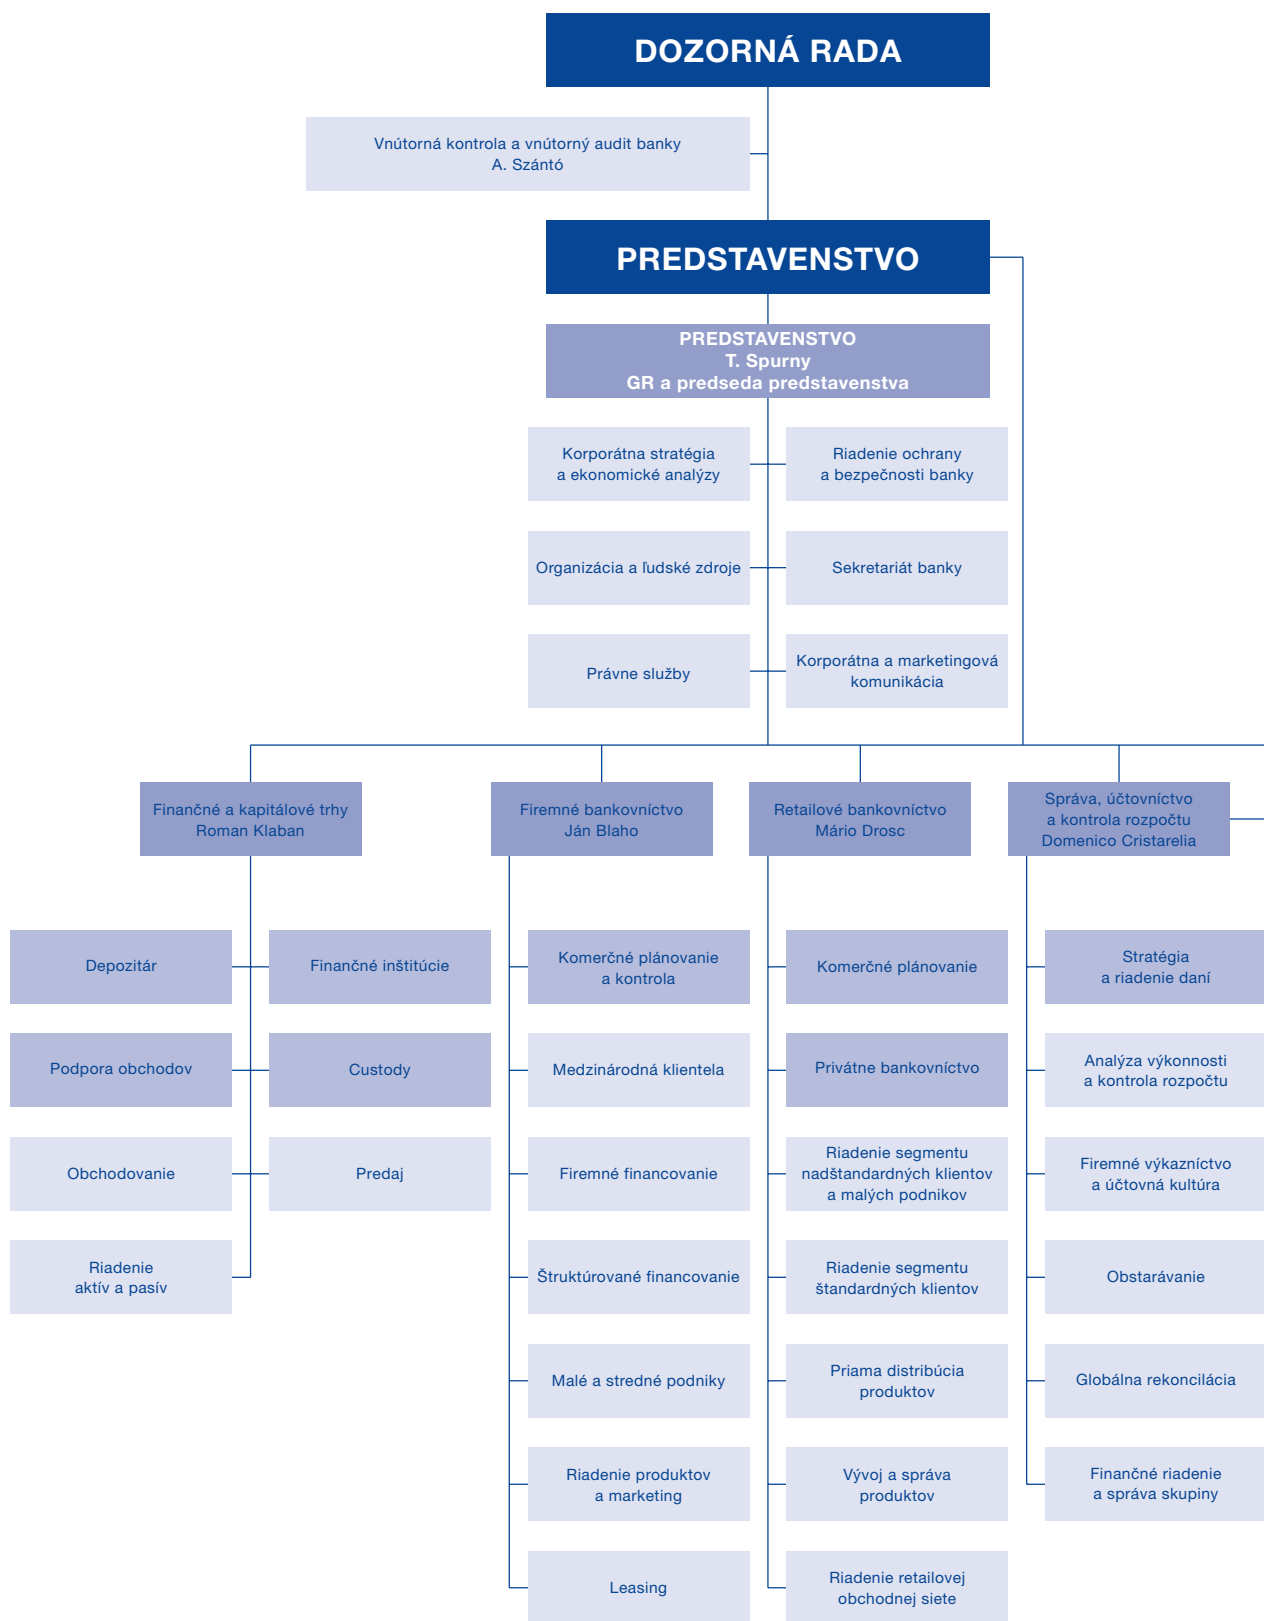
DOZORNÁ RADA

Vnútorná kontrola a vnútorný audit banky
A. Szántó

PREDSTAVENSTVO

PREDSTAVENSTVO
T. Spurny
GR a predseda predstavenstva

Korporátna stratégia a ekonomické analýzy

Riadenie ochrany a bezpečnosti banky

Organizácia a ľudské zdroje

Sekretariát banky

Právne služby

Korporátna a marketingová komunikácia

Finančné a kapitálové trhy
Roman Klaban

Depozitár

Finančné inštitúcie

Podpora obchodov

Custody

Obchodovanie

Predaj

Riadenie aktív a pasív

Firemné bankovníctvo
Ján Blaho

Komerčné plánovanie a kontrola

Medzinárodná klientela

Firemné financovanie

Štruktúrované financovanie

Malé a stredné podniky

Riadenie produktov a marketing

Leasing

Retailové bankovníctvo
Mário Drosc

Komerčné plánovanie

Privátne bankovníctvo

Riadenie segmentu nadštandardných klientov a malých podnikov

Riadenie segmentu štandardných klientov

Priama distribúcia produktov

Vývoj a správa produktov

Riadenie retailovej obchodnej siete

Správa, účtovníctvo a kontrola rozpočtu
Domenico Cristarelia

Stratégia a riadenie daní

Analýza výkonnosti a kontrola rozpočtu

Firemné výkazníctvo a účtovná kultúra

Obstarávanie

Globálna rekonciliácia

Finančné riadenie a správa skupiny